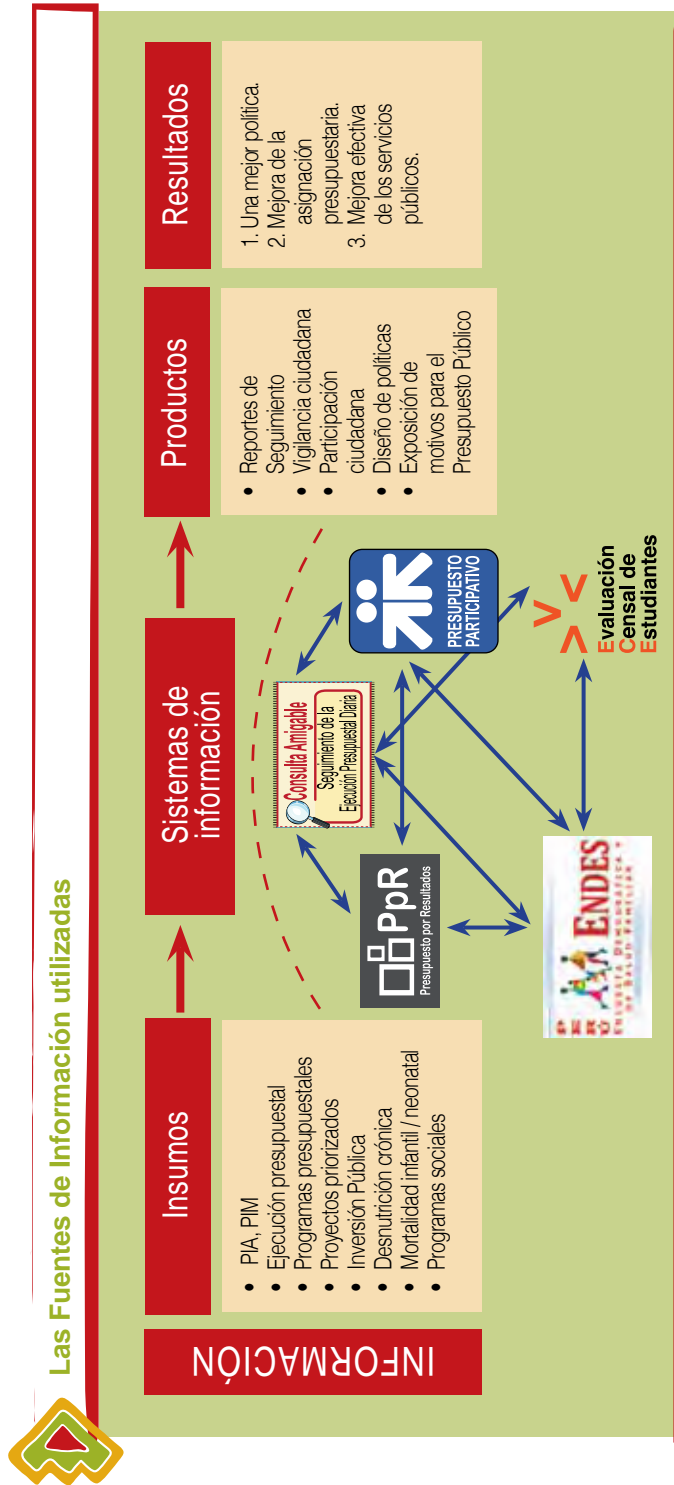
Las Fuentes de Información utilizadas

INFORMACIÓN

Insumos

- PIA, PIM
- Ejecución presupuestal
- Programas presupuestales
- Proyectos priorizados
- Inversión Pública
- Desnutrición crónica
- Mortalidad infantil / neonatal
- Programas sociales

Sistemas de información

Consulta Amigable
Seguimiento de la Ejecución Presupuestal Diaria

PpR
Presupuesto por Resultados

PRESUPUESTO PARTICIPATIVO

Evaluación Censal de Estudiantes

PERÚ ENDES
ENCUESTA DEMOGRÁFICA Y DE SALUD FAMILIAR

Productos

- Reportes de Seguimiento
- Vigilancia ciudadana
- Participación ciudadana
- Diseño de políticas
- Exposición de motivos para el Presupuesto Público

Resultados

1. Una mejor política.
2. Mejora de la asignación presupuestaria.
3. Mejora efectiva de los servicios públicos.